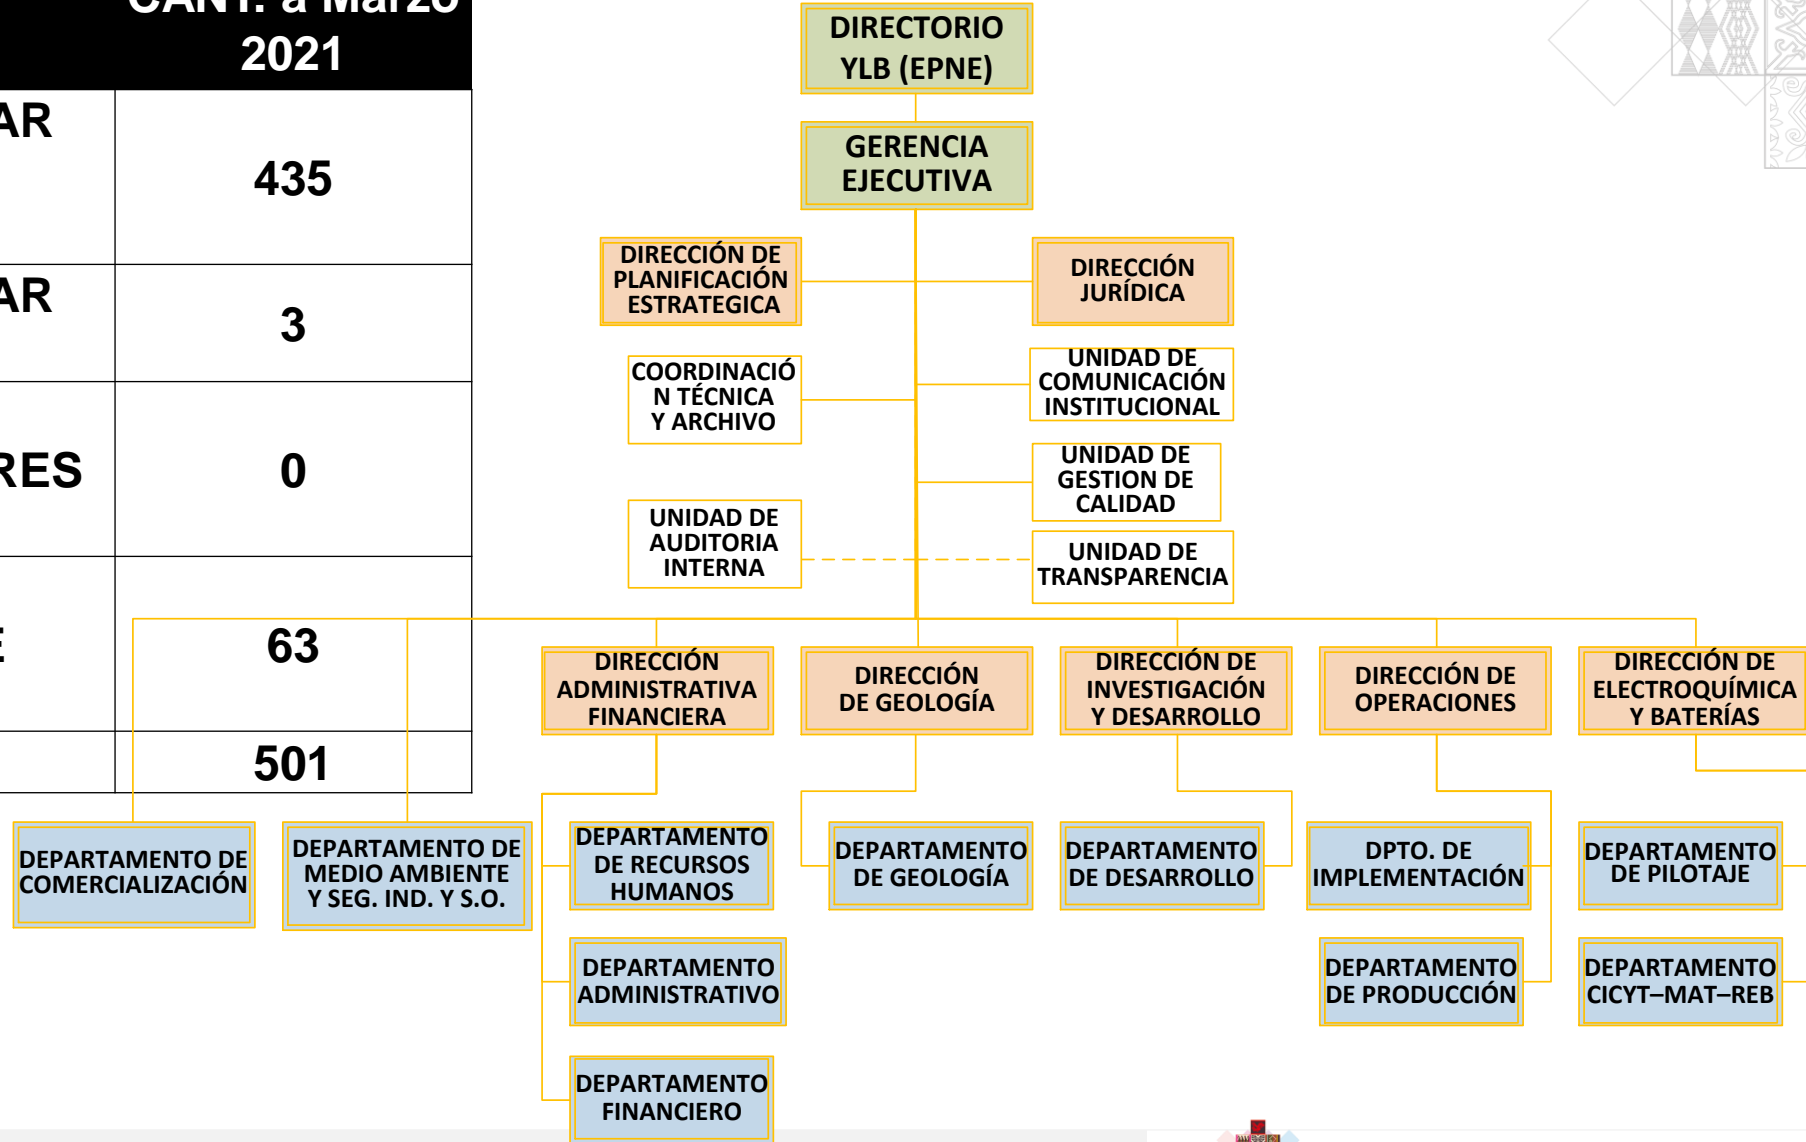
CANT. a Marzo 2021

| | |
|---|---|
| AR | 435 |
| AR | 3 |
| RES | 0 |
| E | 63 |
| | 501 |

DIRECTORIO YLB (EPNE)

GERENCIA EJECUTIVA

DIRECCIÓN DE PLANIFICACIÓN ESTRATEGICA

DIRECCIÓN JURÍDICA

COORDINACIÓN TÉCNICA Y ARCHIVO

UNIDAD DE COMUNICACIÓN INSTITUCIONAL

UNIDAD DE GESTION DE CALIDAD

UNIDAD DE AUDITORIA INTERNA

UNIDAD DE TRANSPARENCIA

DIRECCIÓN ADMINISTRATIVA FINANCIERA

DIRECCIÓN DE GEOLOGÍA

DIRECCIÓN DE INVESTIGACIÓN Y DESARROLLO

DIRECCIÓN DE OPERACIONES

DIRECCIÓN DE ELECTROQUÍMICA Y BATERÍAS

DEPARTAMENTO DE COMERCIALIZACIÓN

DEPARTAMENTO DE MEDIO AMBIENTE Y SEG. IND. Y S.O.

DEPARTAMENTO DE RECURSOS HUMANOS

DEPARTAMENTO DE GEOLOGÍA

DEPARTAMENTO DE DESARROLLO

DPTO. DE IMPLEMENTACIÓN

DEPARTAMENTO DE PILOTAJE

DEPARTAMENTO ADMINISTRATIVO

DEPARTAMENTO DE PRODUCCIÓN

DEPARTAMENTO CICYT–MAT–REB

DEPARTAMENTO FINANCIERO